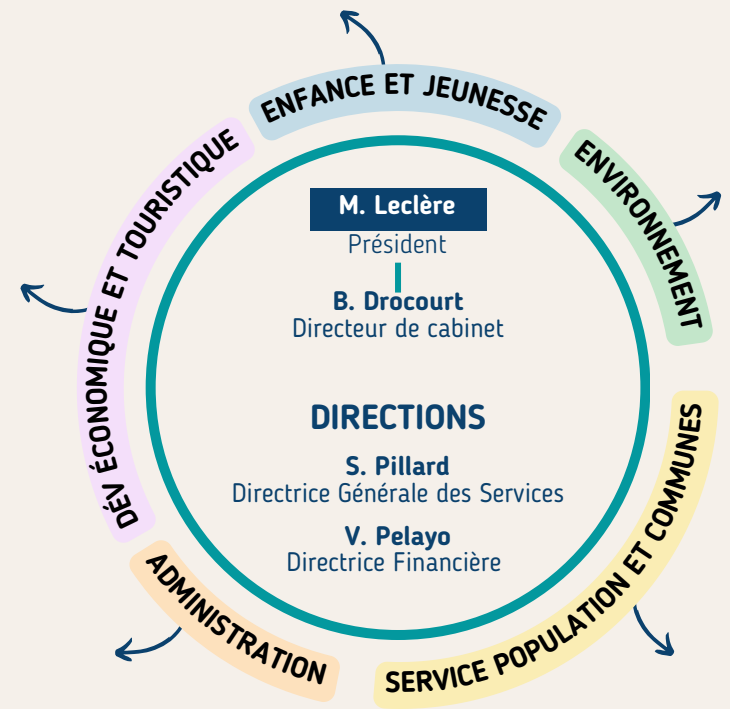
ENFANCE ET JEUNESSE

ENVIRONNEMENT

SERVICE POPULATION ET COMMUNES

ADMINISTRATION

DÉV ÉCONOMIQUE ET TOURISTIQUE

M. Leclère
Président

B. Drocourt
Directeur de cabinet

DIRECTIONS

S. Pillard
Directrice Générale des Services

V. Pelayo
Directrice Financière